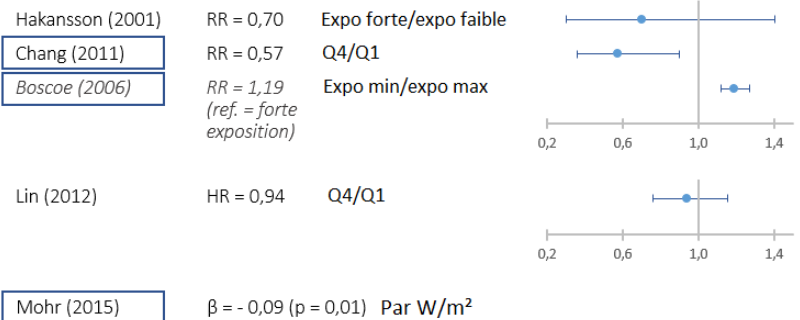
Hakansson (2001) RR = 0,70 Expo forte/expo faible

Chang (2011) RR = 0,57 Q4/Q1

Boscoe (2006) RR = 1,19 (ref. = forte exposition) Expo min/expo max

0,2 0,6 1,0 1,4

Lin (2012) HR = 0,94 Q4/Q1

0,2 0,6 1,0 1,4

Mohr (2015) β = - 0,09 (p = 0,01) Par W/m²